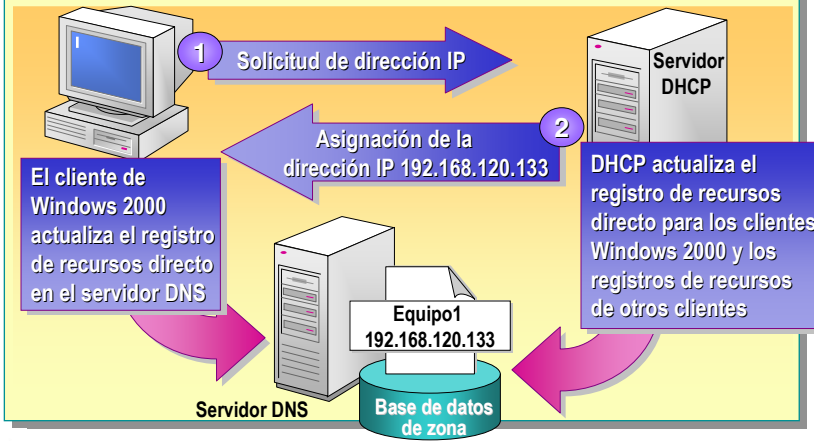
1
Solicitud de dirección IP

Servidor DHCP

2
Asignación de la dirección IP 192.168.120.133

El cliente de Windows 2000 actualiza el registro de recursos directo en el servidor DNS

DHCP actualiza el registro de recursos directo para los clientes Windows 2000 y los registros de recursos de otros clientes

Equipo1
192.168.120.133

Servidor DNS

Base de datos de zona